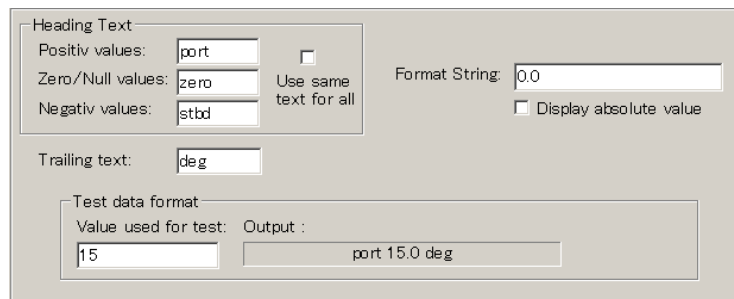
Heading Text

Positiv values: port

Zero/Null values: zero

Negativ values: stbd

Use same text for all

Format String: 0.0

Display absolute value

Trailing text: deg

Test data format

Value used for test: 15

Output :

port 15.0 deg